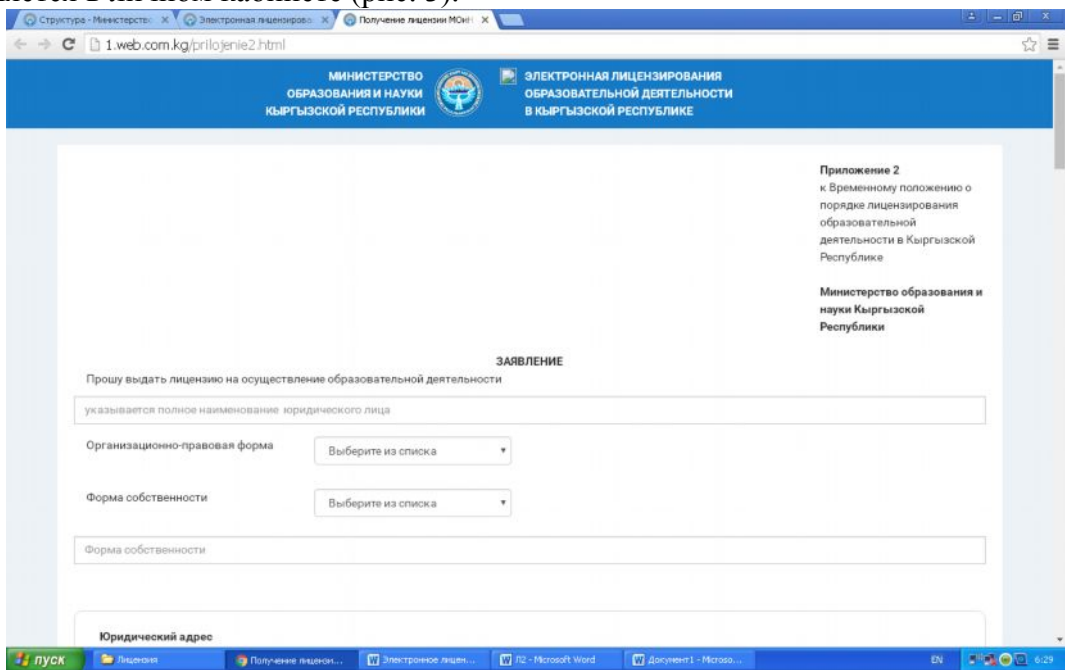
Структура - Министерство × Электронная лицензирова × Получение лицензии МОиН ×

1.web.com.kg/prilojenie2.html

МИНИСТЕРСТВО ОБРАЗОВАНИЯ И НАУКИ КЫРГЫЗСКОЙ РЕСПУБЛИКИ

ЭЛЕКТРОННАЯ ЛИЦЕНЗИРОВАНИЯ ОБРАЗОВАТЕЛЬНОЙ ДЕЯТЕЛЬНОСТИ В КЫРГЫЗСКОЙ РЕСПУБЛИКЕ

Приложение 2
к Временному положению о порядке лицензирования образовательной деятельности в Кыргызской Республике

Министерство образования и науки Кыргызской Республики

ЗАЯВЛЕНИЕ

Прошу выдать лицензию на осуществление образовательной деятельности

указывается полное наименование юридического лица

Организационно-правовая форма | Выберите из списка

Форма собственности | Выберите из списка

Форма собственности

Юридический адрес

пуск | Лицензия | Получение лицензи... | Электронное лицен... | Л2 - Microsoft Word | Документ1 - Microso... | EN | 6:29